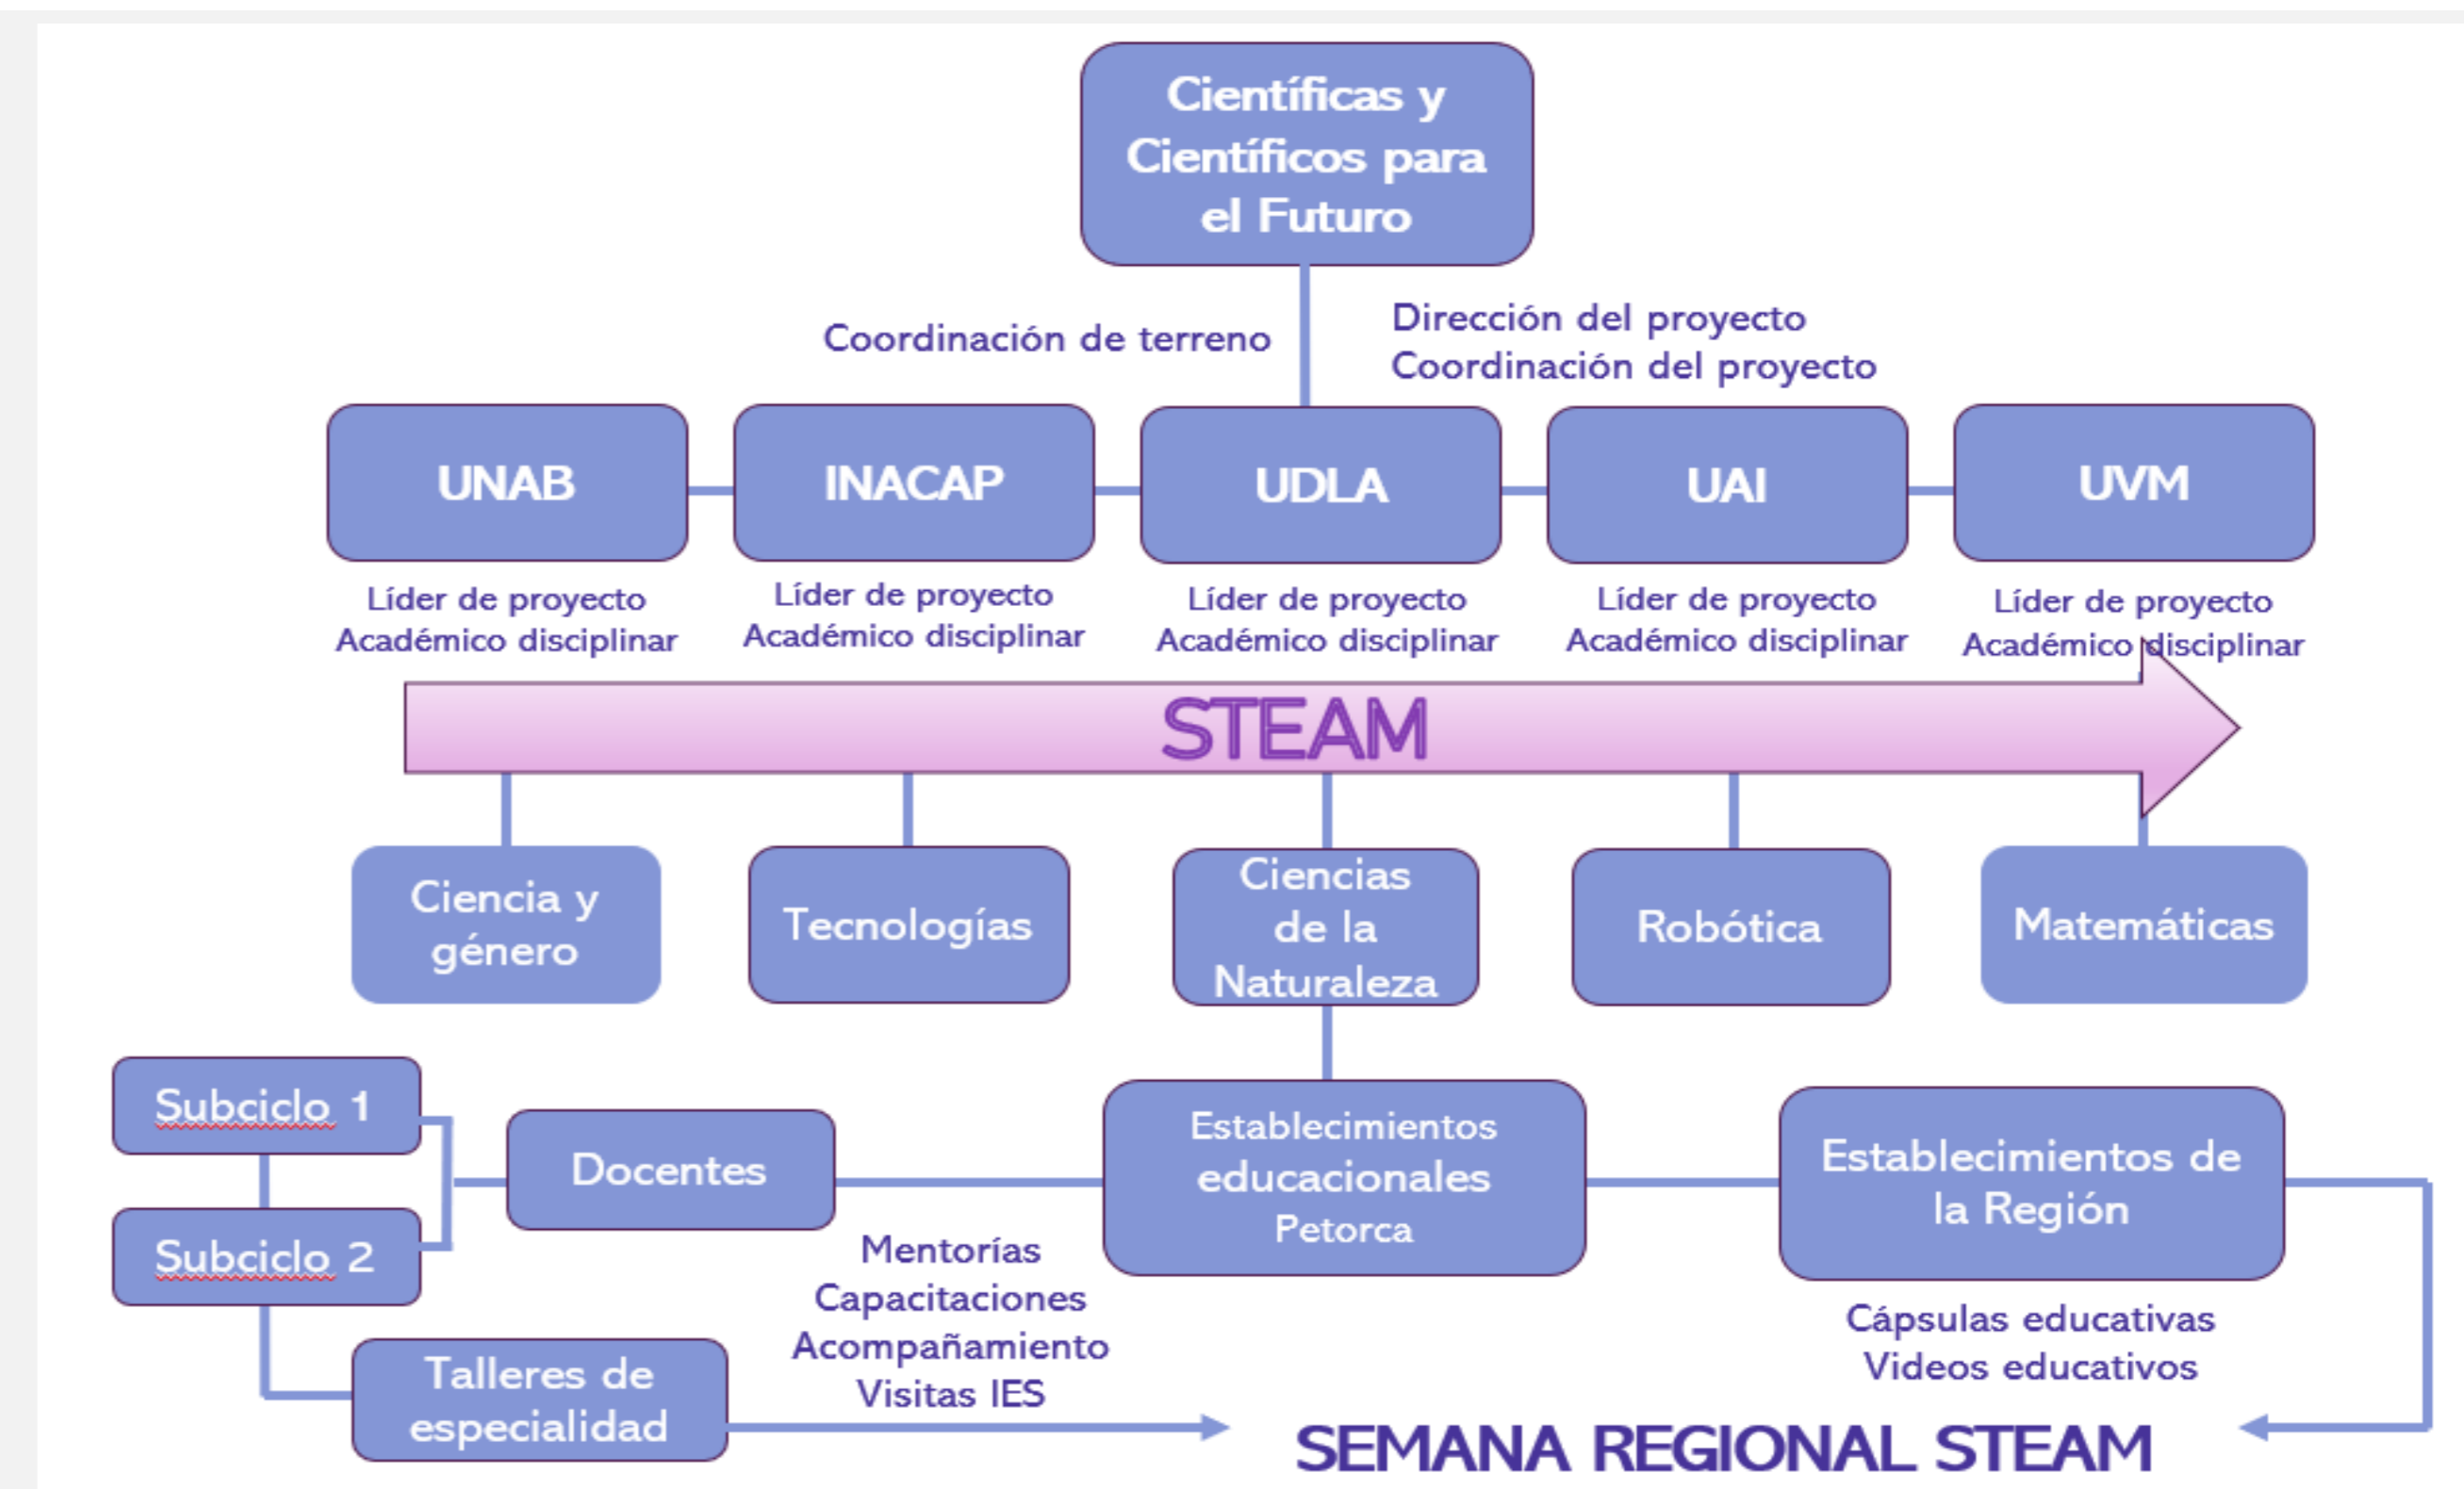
Científicas y Científicos para el Futuro

Coordinación de terreno

Dirección del proyecto
Coordinación del proyecto

UNAB

INACAP

UDLA

UAI

UVM

Líder de proyecto
Académico disciplinar

Líder de proyecto
Académico disciplinar

Líder de proyecto
Académico disciplinar

Líder de proyecto
Académico disciplinar

Líder de proyecto
Académico disciplinar

STEAM

Ciencia y género

Tecnologías

Ciencias de la Naturaleza

Robótica

Matemáticas

Subciclo 1

Subciclo 2

Docentes

Establecimientos educacionales Petorca

Establecimientos de la Región

Mentorías
Capacitaciones
Acompañamiento
Visitas IES

Cápsulas educativas
Videos educativos

Talleres de especialidad

SEMANA REGIONAL STEAM